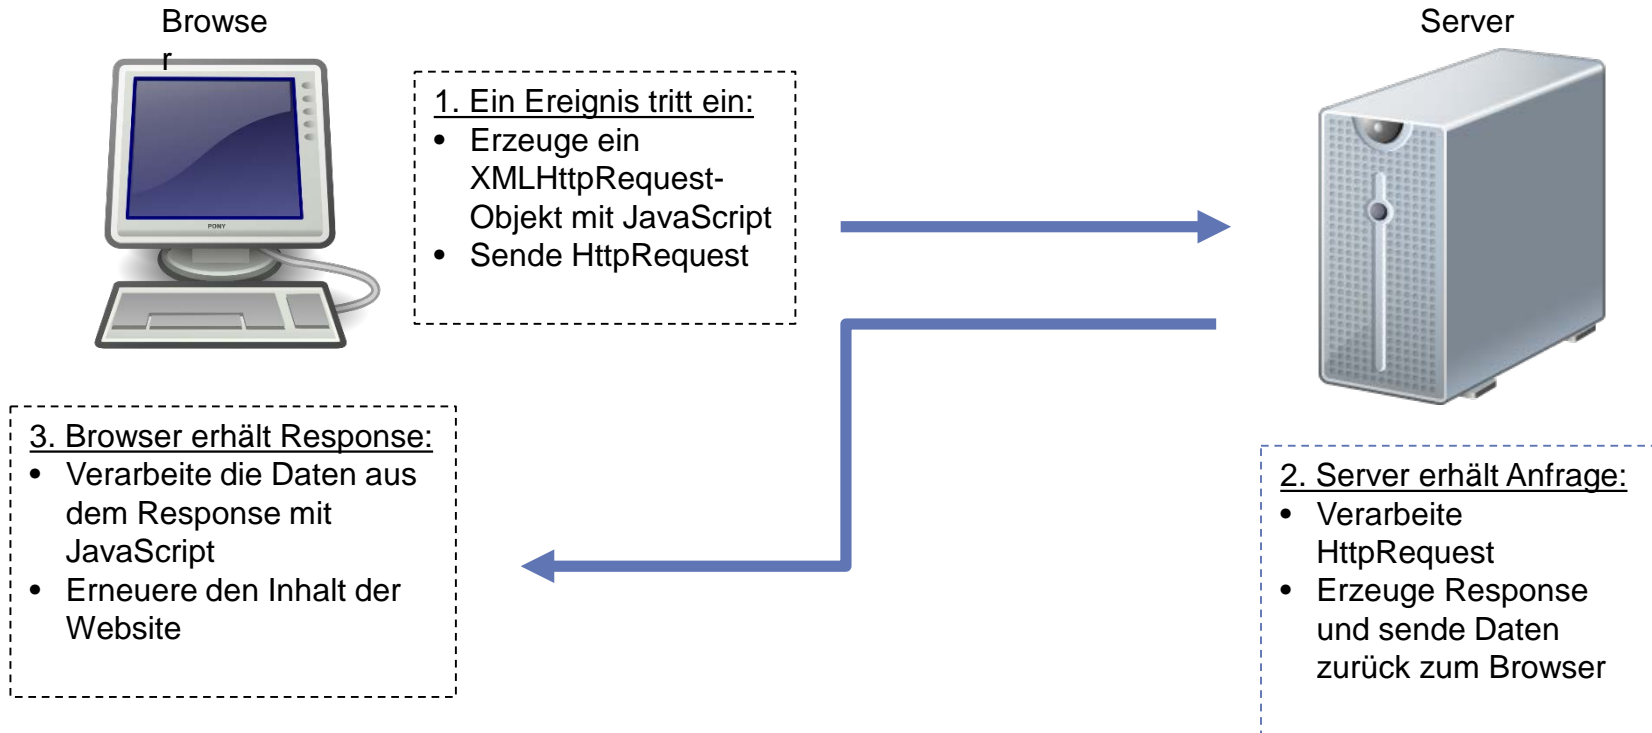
Browse
r

Server

1. Ein Ereignis tritt ein:
- Erzeuge ein XMLHttpRequest-Objekt mit JavaScript
- Sende HttpRequest

POWY

3. Browser erhält Response:
- Verarbeite die Daten aus dem Response mit JavaScript
- Erneuere den Inhalt der Website

2. Server erhält Anfrage:
- Verarbeite HttpRequest
- Erzeuge Response und sende Daten zurück zum Browser